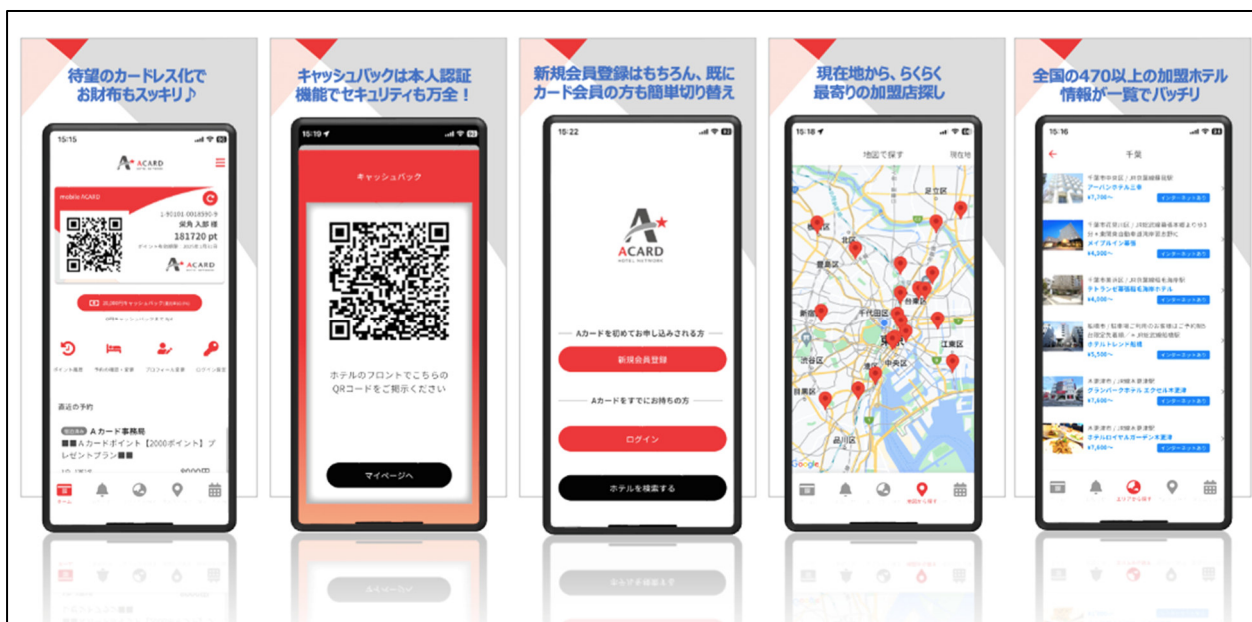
待望のカードレス化で
お財布もスッキリ♪

15:15

ACARD

mobile ACARD

181720 pt

ACARD

ポイント履歴
予約の確認・変更
プロフィール変更
ログイン設定

直近の予約

Aカード事務局
■■Aカードポイント【2000ポイント】プレゼントプラン■■

ホーム

キャッシュバックは本人認証
機能でセキュリティも万全！

15:19

キャッシュバック

ホテルのフロントでこちらの
QRコードをご提示ください

マイページへ

新規会員登録はもちろん、既に
カード会員の方も簡単切り替え

15:22

ACARD
HOTEL NETWORK

Aカードを初めてお申し込みされる方

新規会員登録

Aカードをすでにお持ちの方

ログイン

ホテルを検索する

現在地から、らくらく
最寄りの加盟店探し

15:18

地図で探す
現在地

足立区
北区
板橋区
豊島区
台東区
千代田区
新宿区
江東区
渋谷区
中央区
目黒区
品川区
Google

地図から探す

全国の470以上の加盟ホテル
情報が一覧でバッチリ

15:16

千葉

アーバンホテル三春
¥7,700〜
インターネットあり

メイプルイン幕張
¥4,000〜
インターネットあり

ホテルトレンド船橋
¥5,500〜
インターネットあり

グランパークホテル エクセル木更津
¥7,600〜
インターネットあり

ホテルロイヤルガーデン木更津
¥7,600〜
インターネットあり

エリアから探す